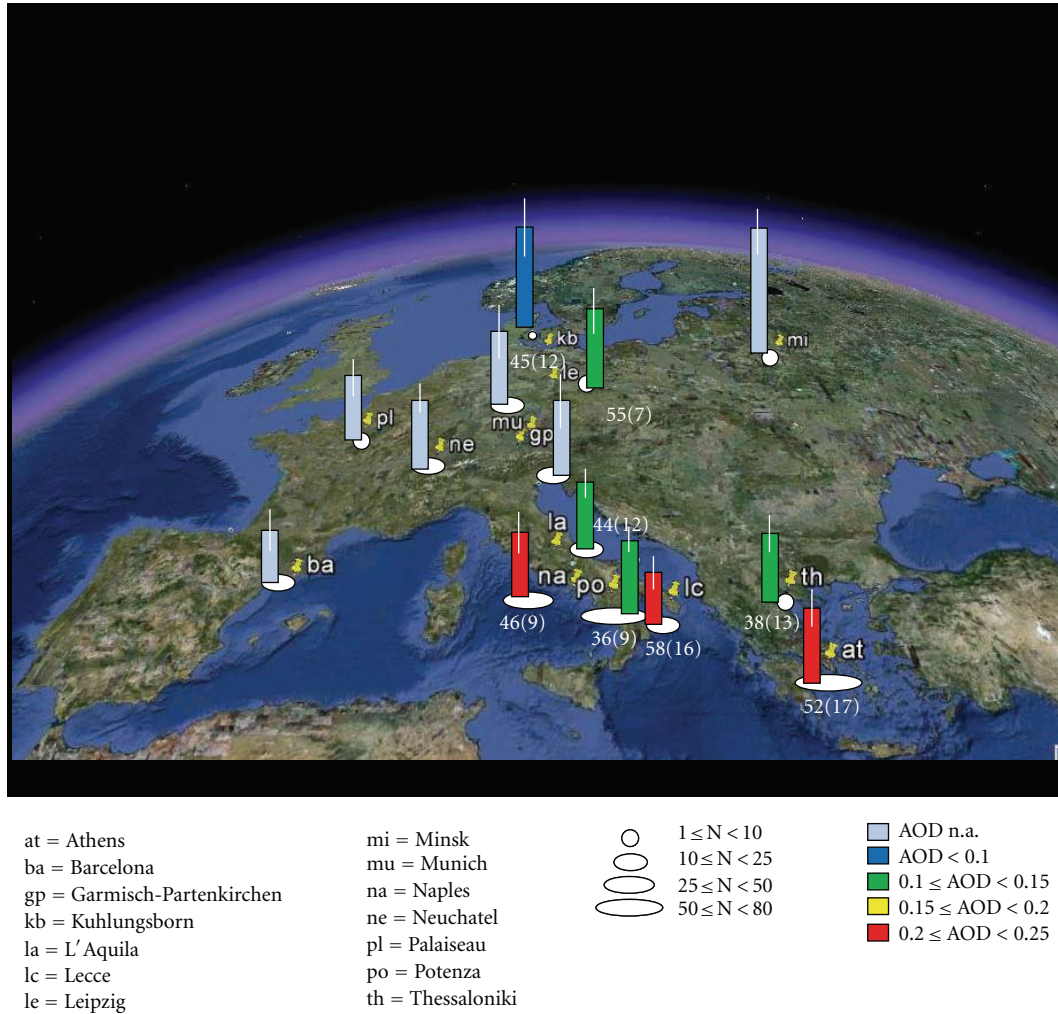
kb
45(12)
mi
le
55(7)
pl
mu
gp
ne
la
44(12)
ba
na
po
lc
th
46(9)
36(9)
58(16)
38(13)
at
52(17)

at = Athens
ba = Barcelona
gp = Garmisch-Partenkirchen
kb = Kuhlungsborn
la = L′Aquila
lc = Lecce
le = Leipzig

mi = Minsk
mu = Munich
na = Naples
ne = Neuchatel
pl = Palaiseau
po = Potenza
th = Thessaloniki

$1 \leq N < 10$
$10 \leq N < 25$
$25 \leq N < 50$
$50 \leq N < 80$

AOD n.a.
AOD < 0.1
$0.1 \leq$ AOD < 0.15
$0.15 \leq$ AOD < 0.2
$0.2 \leq$ AOD < 0.25